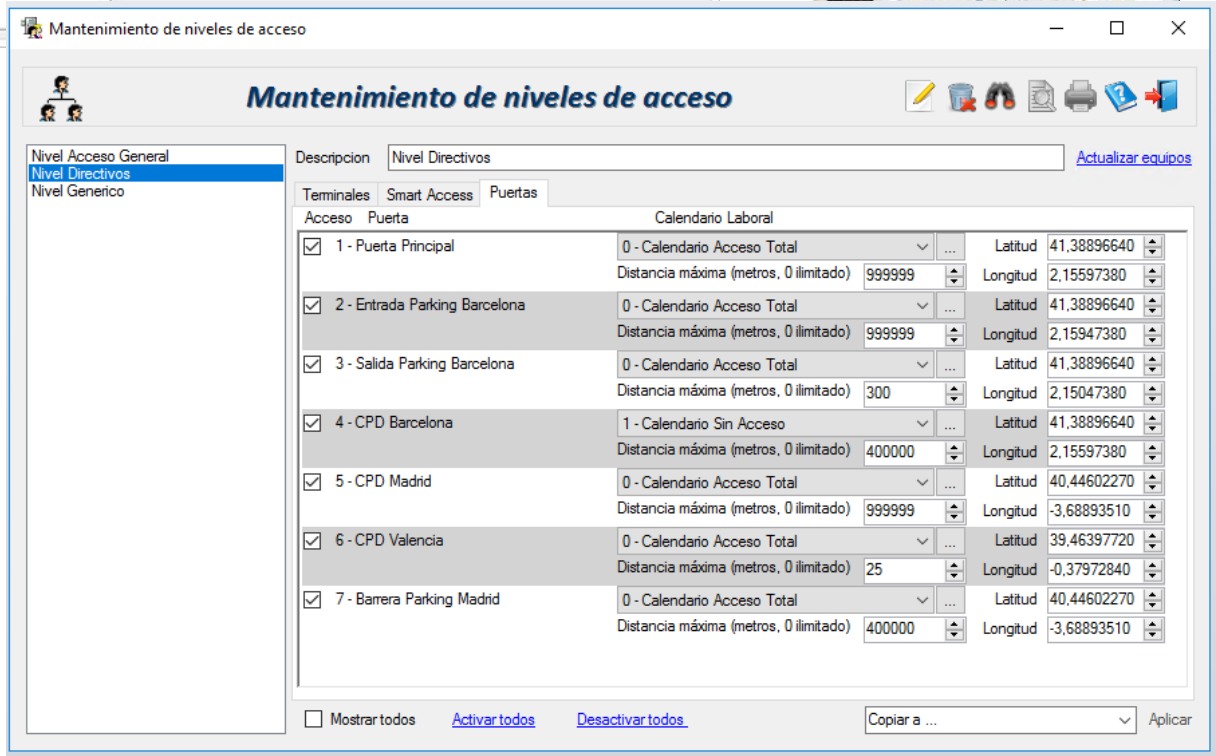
Mantenimiento de niveles de acceso

Mantenimiento de niveles de acceso

Nivel Acceso General
Nivel Directivos
Nivel Generico

Descripcion Nivel Directivos Actualizar equipos

Terminales Smart Access Puertas

Acceso Puerta Calendario Laboral

1 - Puerta Principal 0 - Calendario Acceso Total ... Latitud 41,38896640
Distancia máxima (metros, 0 ilimitado) 999999 Longitud 2,15597380

2 - Entrada Parking Barcelona 0 - Calendario Acceso Total ... Latitud 41,38896640
Distancia máxima (metros, 0 ilimitado) 999999 Longitud 2,15947380

3 - Salida Parking Barcelona 0 - Calendario Acceso Total ... Latitud 41,38896640
Distancia máxima (metros, 0 ilimitado) 300 Longitud 2,15047380

4 - CPD Barcelona 1 - Calendario Sin Acceso ... Latitud 41,38896640
Distancia máxima (metros, 0 ilimitado) 400000 Longitud 2,15597380

5 - CPD Madrid 0 - Calendario Acceso Total ... Latitud 40,44602270
Distancia máxima (metros, 0 ilimitado) 999999 Longitud -3,68893510

6 - CPD Valencia 0 - Calendario Acceso Total ... Latitud 39,46397720
Distancia máxima (metros, 0 ilimitado) 25 Longitud -0,37972840

7 - Barrera Parking Madrid 0 - Calendario Acceso Total ... Latitud 40,44602270
Distancia máxima (metros, 0 ilimitado) 400000 Longitud -3,68893510

Mostrar todos Activar todos Desactivar todos Copiar a ... Aplicar